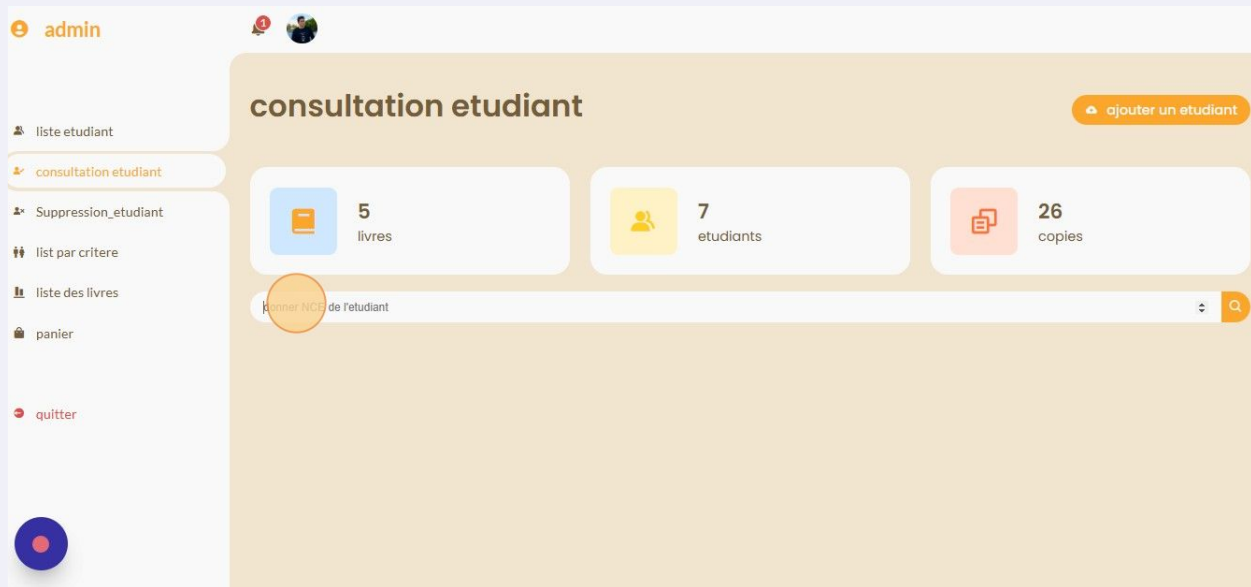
admin

1

liste etudiant

consultation etudiant

Suppression_etudiant

list par critere

liste des livres

panier

quitter

consultation etudiant

ajouter un etudiant

5
livres

7
etudiants

26
copies

donner NCE de l'etudiant